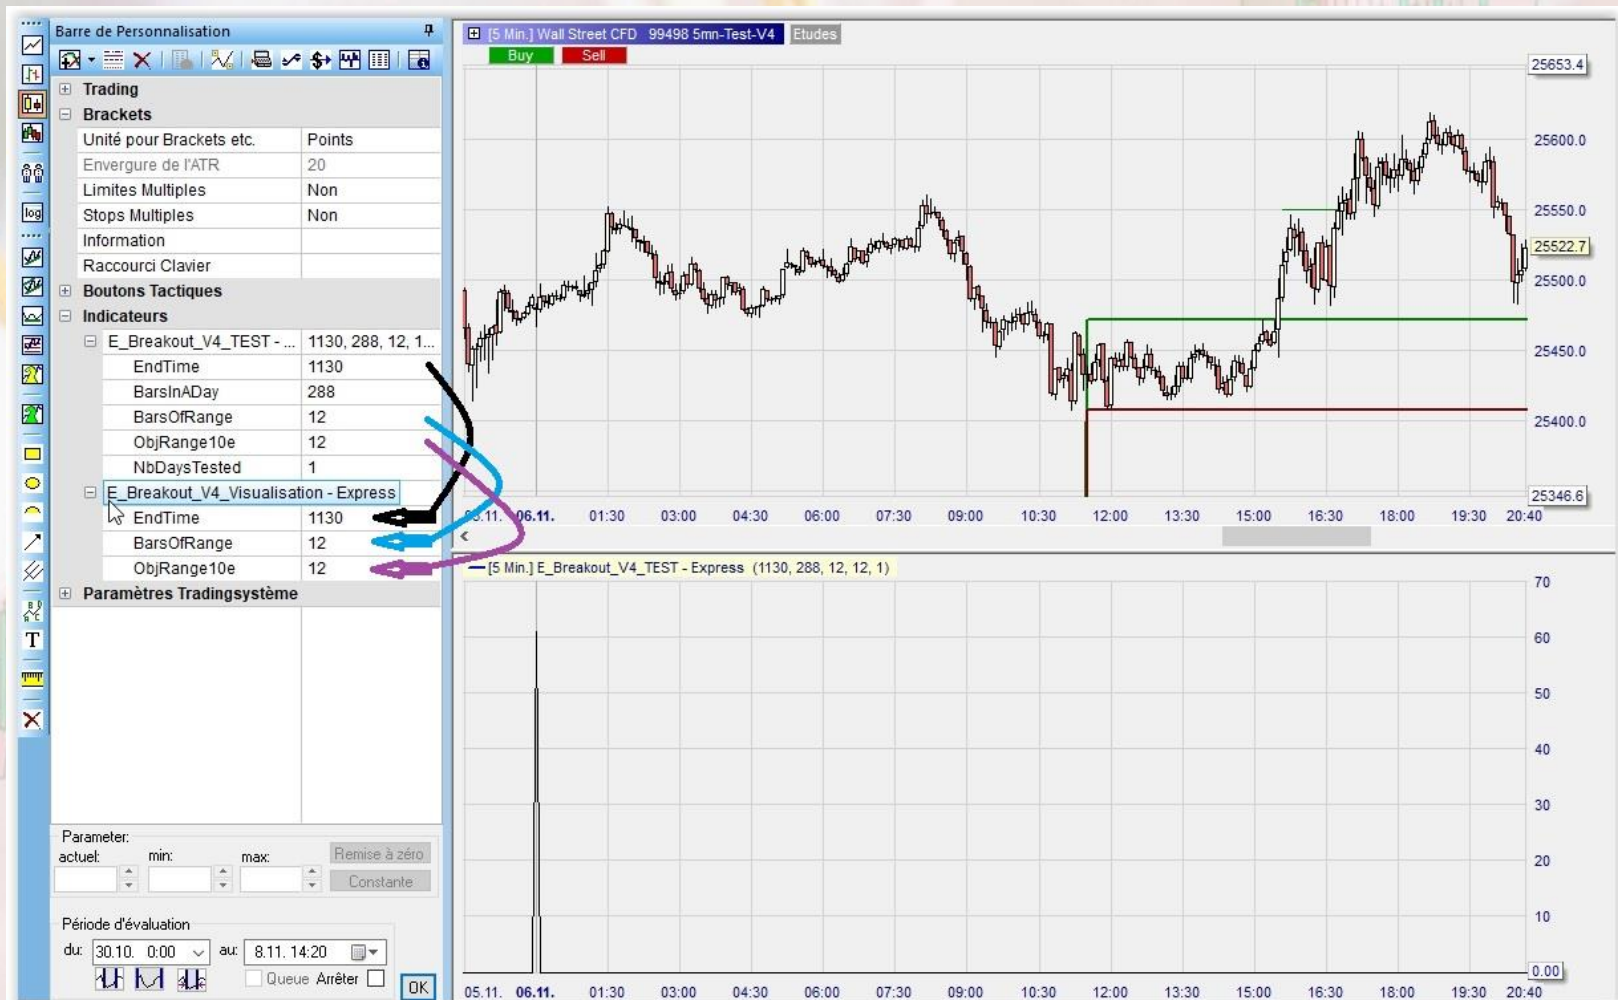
Barre de Personnalisation

Trading
Brackets

| | |
|---|---|
| Unité pour Brackets etc. | Points |
| Envergure de l'ATR | 20 |
| Limites Multiples | Non |
| Stops Multiples | Non |
| Information | |
| Raccourci Clavier | |

Boutons Tactiques
Indicateurs

| | |
|---|---|
| E_Breakout_V4_TEST - ... | 1130, 288, 12, 1... |
| EndTime | 1130 |
| BarsInADay | 288 |
| BarsOfRange | 12 |
| ObjRange10e | 12 |
| NbDaysTested | 1 |
| E_Breakout_V4_Visualisation - Express | |
| EndTime | 1130 |
| BarsOfRange | 12 |
| ObjRange10e | 12 |

Paramètres Tradingsystème

Parameter:
actuel: min: max:
Remise à zéro
Constante

Période d'évaluation
du: 30.10. 0:00 au: 8.11. 14:20
Queue Arrêter
OK

[5 Min.] Wall Street CFD 99498 5mn-Test-V4 Etudes
Buy Sell

25653.4
25600.0
25550.0
25522.7
25500.0
25450.0
25400.0
25346.6

05.11. 06.11. 01:30 03:00 04:30 06:00 07:30 09:00 10:30 12:00 13:30 15:00 16:30 18:00 19:30 20:40

[5 Min.] E_Breakout_V4_TEST - Express (1130, 288, 12, 12, 1)

70
60
50
40
30
20
10
0.00

05.11. 06.11. 01:30 03:00 04:30 06:00 07:30 09:00 10:30 12:00 13:30 15:00 16:30 18:00 19:30 20:40